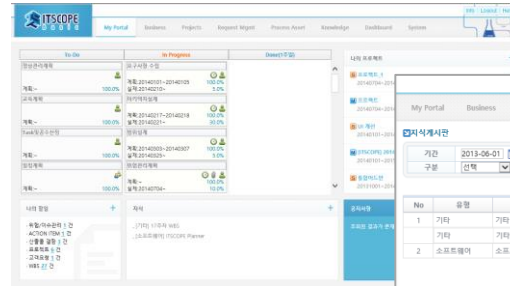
ITSCOPE

My Portal Business Projects Request Mgmt Process Asset Knowledge Dashboard System

Info Locale He

To-Do

In Progress

Done(주말)

영업관리계획

계획 : 100.0%

교육계획

계획 : 100.0%

Task동공수진정

계획 : 100.0%

점검계획

계획 : 100.0%

요구사항 조정

계획:20140101~20140105 100.0%

실적:20140210~ 5.0%

아키텍처설계

계획:20140217~20140218 100.0%

실적:20140221~ 30.0%

명원설계

계획:20140303~20140307 100.0%

실적:20140320~ 5.0%

영업관리계획

계획 : 100.0%

실적:20140704~ 10.0%

나의 프로젝트

프로젝트_1

20140704~201

프로젝트

20140101~201

UI 개선

20140101~201

ITSCOPE 관리

20140101~201

동원레시편

20131001~201

나의 할일

· 유형/이슈관리 1 건

· ACTION ITEM 1 건

· 산출물 결함 3 건

· 프로젝트 1 건

· 고객요청 1 건

· WBS 17 건

자석

_[기타] 1기주차 WBS

_[소프트웨어] ITSCOPE Planner

공지사항

프로젝트 결과가 준비

My Portal Business

지식게시판

기간 2013-06-01

구분 선택

| No | 유형 |
|---|---|
| 1 | 기타 |
| | 기타 |
| 2 | 소프트웨어 |